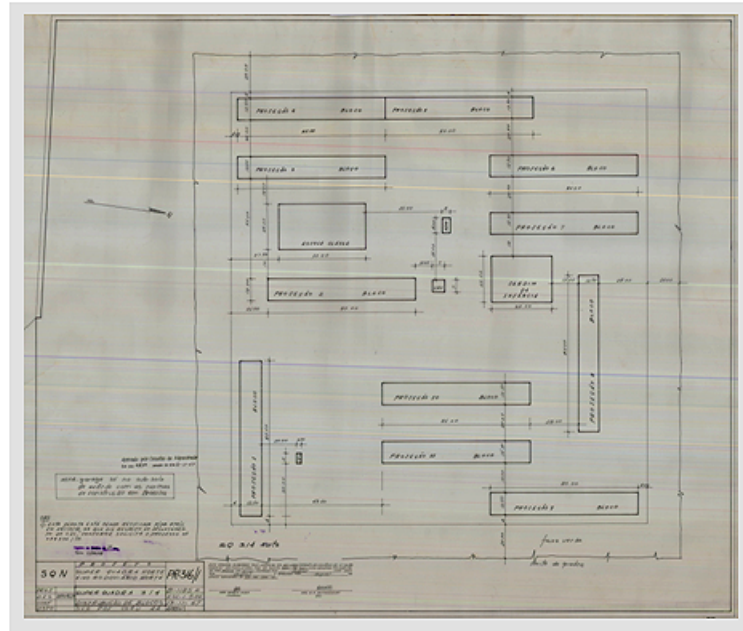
PROJEÇÃO BLOCO
PROJEÇÃO BLOCO
PROJEÇÃO BLOCO
PROJEÇÃO BLOCO
PROJEÇÃO 7 BLOCO
ESCOLA CLASSE
PROJEÇÃO BLOCO
JARDIM DE INFÂNCIA
PROJEÇÃO BLOCO
PROJEÇÃO 10 BLOCO
PROJEÇÃO 11 BLOCO
PROJEÇÃO BLOCO
PROJEÇÃO BLOCO
PROJEÇÃO BLOCO
N
Aprovado pelo Conselho de Arquitetura
NOTA: quadra 114 sul está de acordo com as normas de construção em Brasília
SQ 314 Norte
faixa verde
limite da quadra
SQN
SUPER QUADRA NORTE
PR 56/1
SUPERQUADRA 314
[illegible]